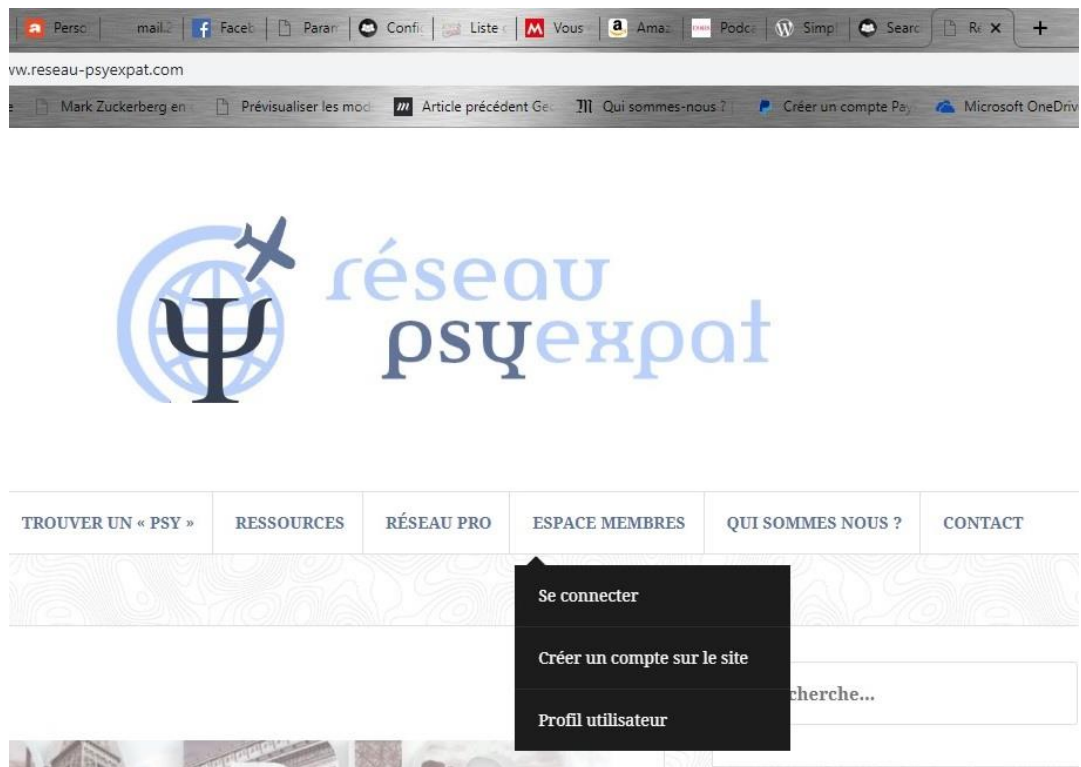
Perso | mail.2 | Faceb | Param | Confic | Liste | Vous | Amaz | Podca | Simpl | Searc | Ré ×

ww.reseau-psyexpat.com

Mark Zuckerberg en | Prévisualiser les mod | Article précédent Ge | Qui sommes-nous ? | Créer un compte Pay | Microsoft OneDriv

réseau psyexpat

TROUVER UN « PSY » | RESSOURCES | RÉSEAU PRO | ESPACE MEMBRES | QUI SOMMES NOUS ? | CONTACT

Se connecter

Créer un compte sur le site

Profil utilisateur

cherche...